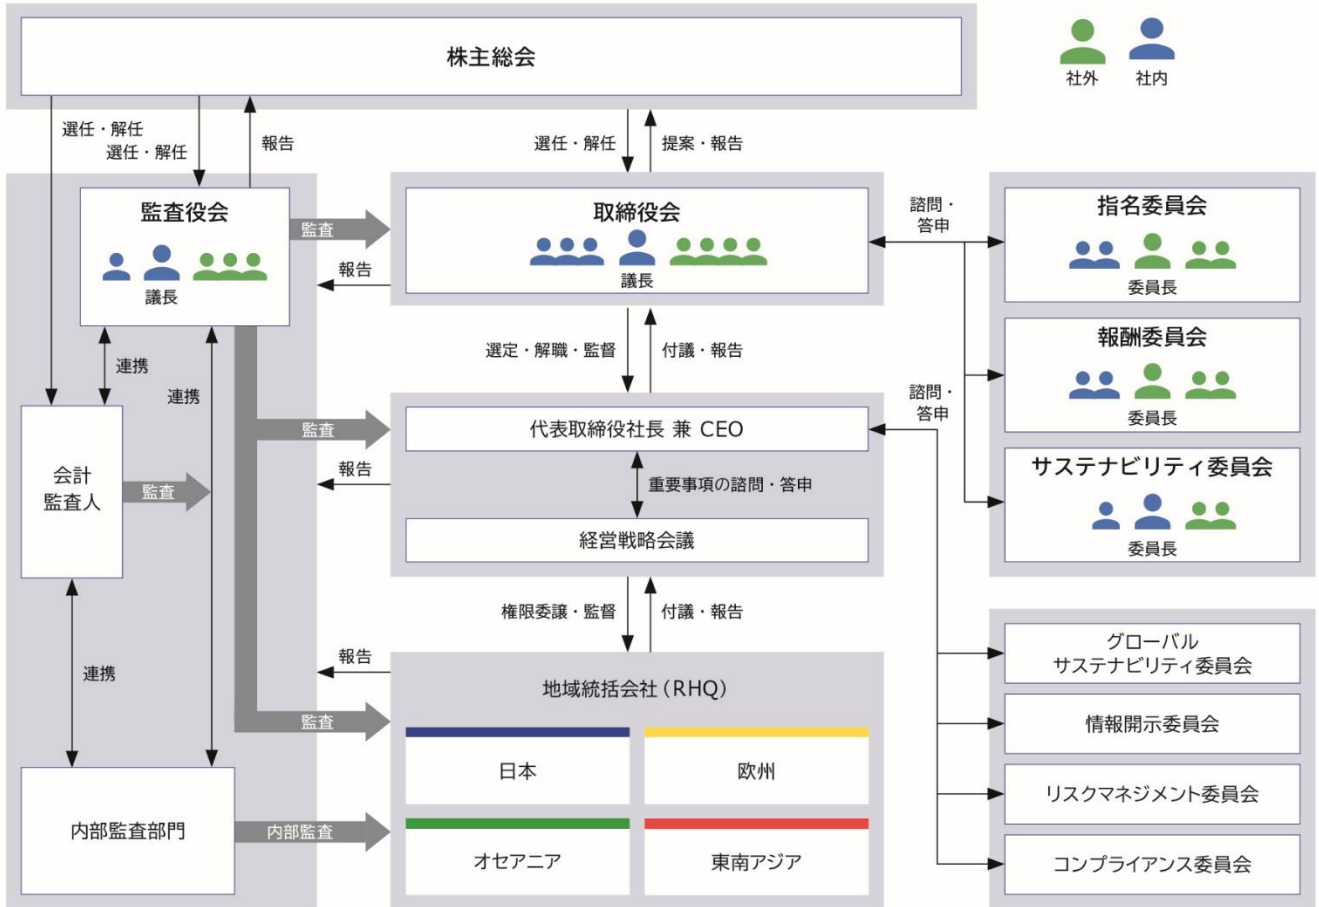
株主総会

社外 社内

選任・解任
選任・解任
報告

選任・解任
提案・報告

監査役会
議長

監査
報告

取締役会
議長

諮問・答申

指名委員会
委員長

報酬委員会
委員長

サステナビリティ委員会
委員長

連携
連携

選定・解職・監督
付議・報告

諮問・答申

会計監査人

監査

監査
報告

代表取締役社長 兼 CEO

重要事項の諮問・答申

経営戦略会議

権限委譲・監督
付議・報告

連携

報告

地域統括会社（RHQ）

監査

日本
欧州
オセアニア
東南アジア

内部監査部門

内部監査

グローバル
サステナビリティ委員会

情報開示委員会

リスクマネジメント委員会

コンプライアンス委員会